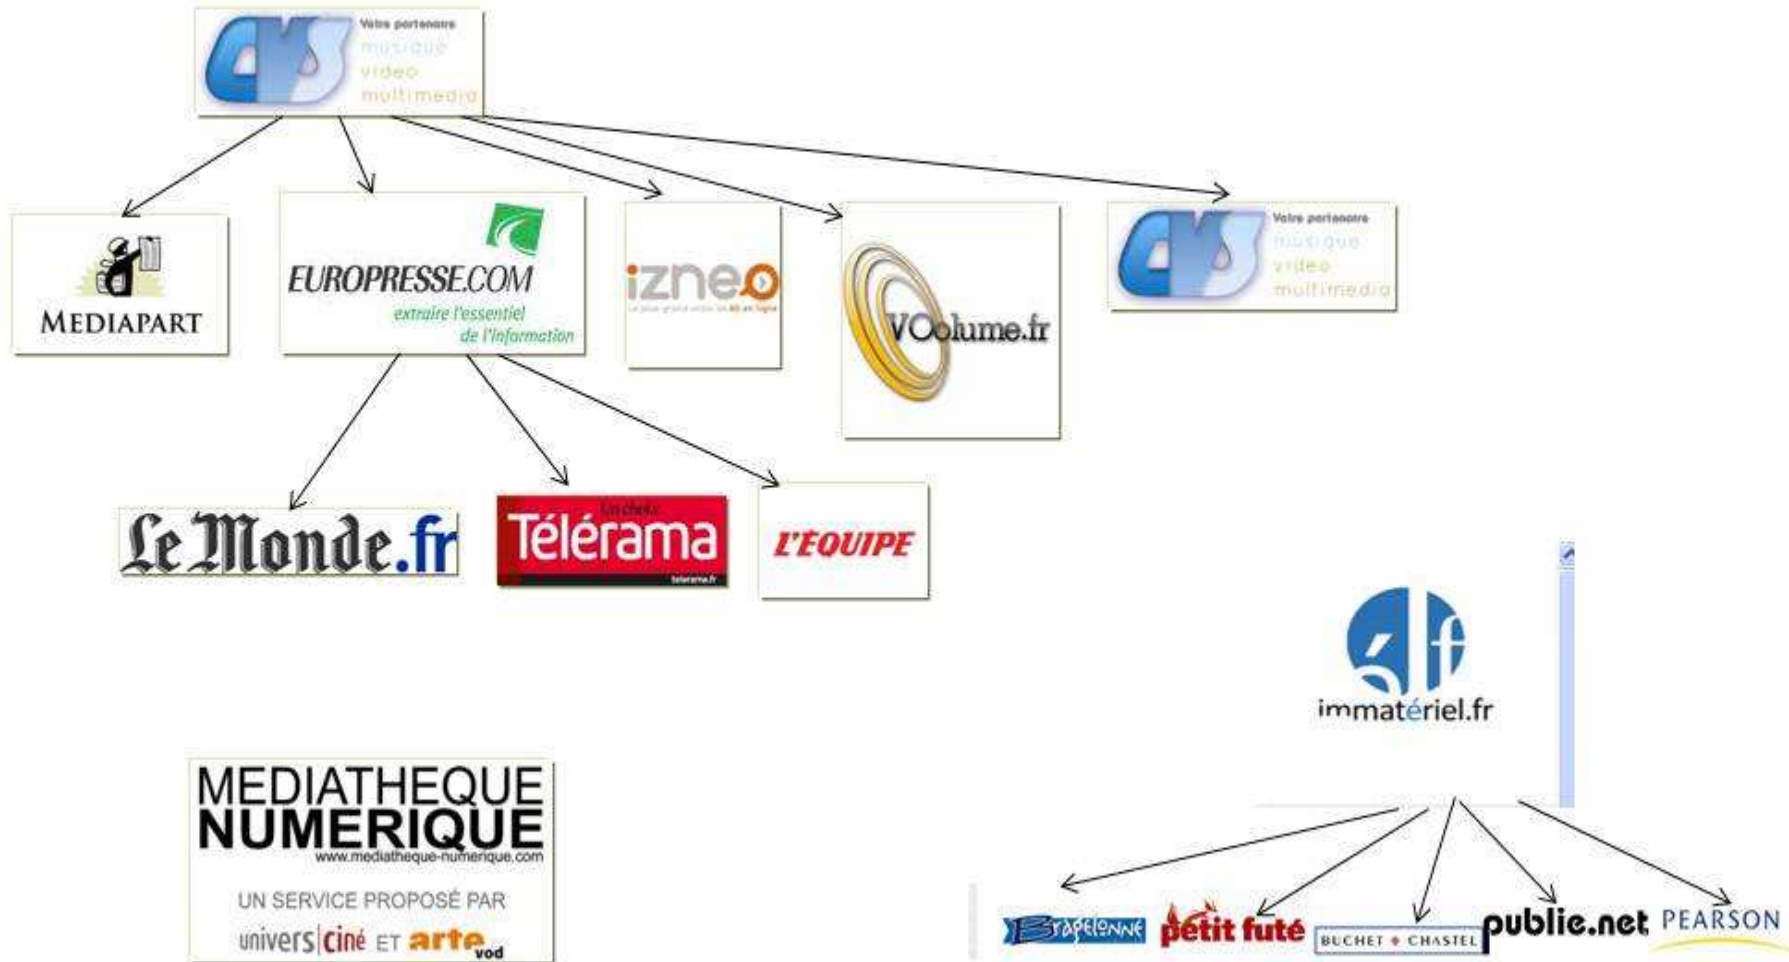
CVS Votre partenaire musique video multimedia

MEDIAPART

EUROPRESSE.COM extraire l'essentiel de l'information

izneo

VOolume.fr

CVS Votre partenaire musique video multimedia

Le Monde.fr

Un choix Télérama telerama.fr

L'EQUIPE

immatériel.fr

MEDIATHEQUE NUMERIQUE www.mediatheque-numerique.com

UN SERVICE PROPOSÉ PAR univers ciné ET arte vod

Bragelonne

petit futé

BUCHET ◆ CHASTEL

publie.net

PEARSON